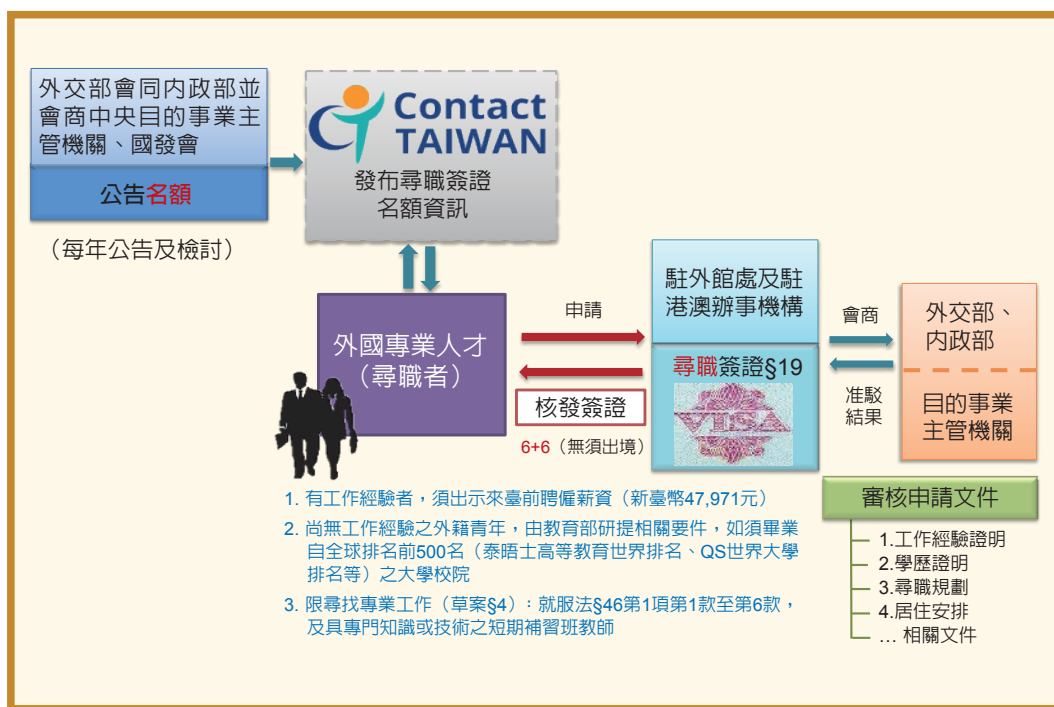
外交部會同內政部並會商中央目的事業主管機關、國發會

公告名額

（每年公告及檢討）

Contact TAIWAN

發布尋職簽證名額資訊

外國專業人才（尋職者）

申請

核發簽證

6+6（無須出境）

駐外館處及駐港澳辦事機構

尋職簽證§19

VISA

會商

准駁結果

外交部、內政部

目的事業主管機關

1. 有工作經驗者，須出示來臺前聘僱薪資（新臺幣47,971元）

2. 尚無工作經驗之外籍青年，由教育部研提相關要件，如須畢業自全球排名前500名（泰晤士高等教育世界排名、QS世界大學排名等）之大學校院

3. 限尋找專業工作（草案§4）：就服法§46第1項第1款至第6款，及具專門知識或技術之短期補習班教師

審核申請文件

1.工作經驗證明

2.學歷證明

3.尋職規劃

4.居住安排

… 相關文件